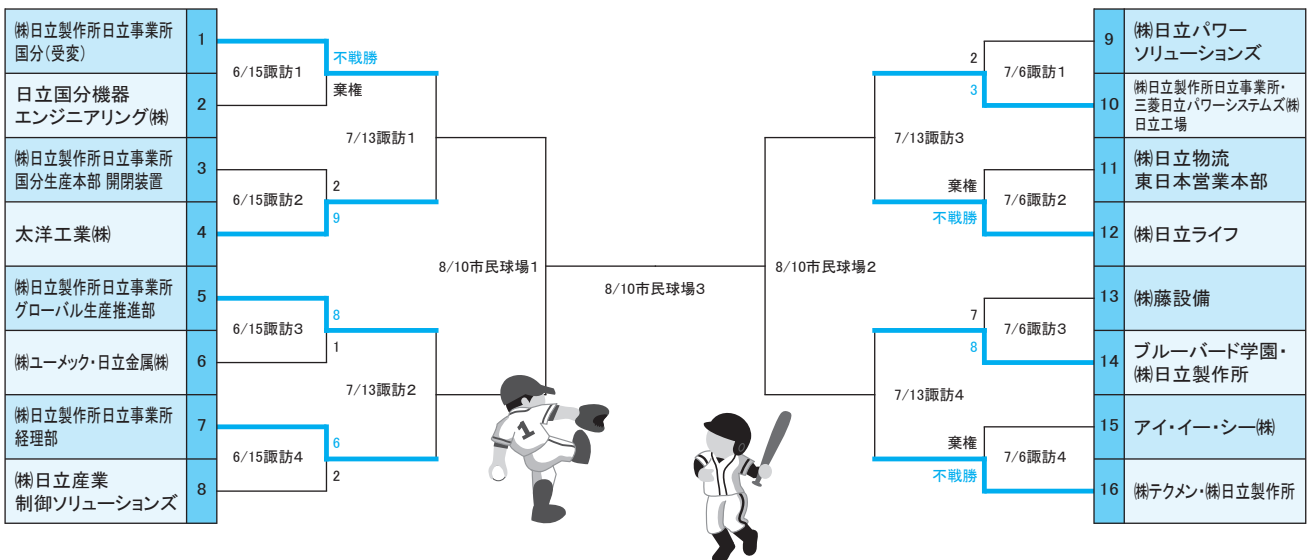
㈱日立製作所日立事業所国分(受変) 1
日立国分機器エンジニアリング㈱ 2
㈱日立製作所日立事業所国分生産本部 開閉装置 3
太洋工業㈱ 4
㈱日立製作所日立事業所グローバル生産推進部 5
㈱ユーメック・日立金属㈱ 6
㈱日立製作所日立事業所経理部 7
㈱日立産業制御ソリューションズ 8

6/15諏訪1
不戦勝
棄権
6/15諏訪2
2
9
6/15諏訪3
8
1
6/15諏訪4
6
2

7/13諏訪1
7/13諏訪2

8/10市民球場1
8/10市民球場3
8/10市民球場2

7/13諏訪3
7/13諏訪4

2
3
7/6諏訪1
棄権
不戦勝
7/6諏訪2
7
8
7/6諏訪3
棄権
不戦勝
7/6諏訪4

9 ㈱日立パワーソリューションズ
10 ㈱日立製作所日立事業所・三菱日立パワーシステムズ㈱日立工場
11 ㈱日立物流東日本営業本部
12 ㈱日立ライフ
13 ㈱藤設備
14 ブルーバード学園・㈱日立製作所
15 アイ・イー・シー㈱
16 ㈱テクメン・㈱日立製作所

1